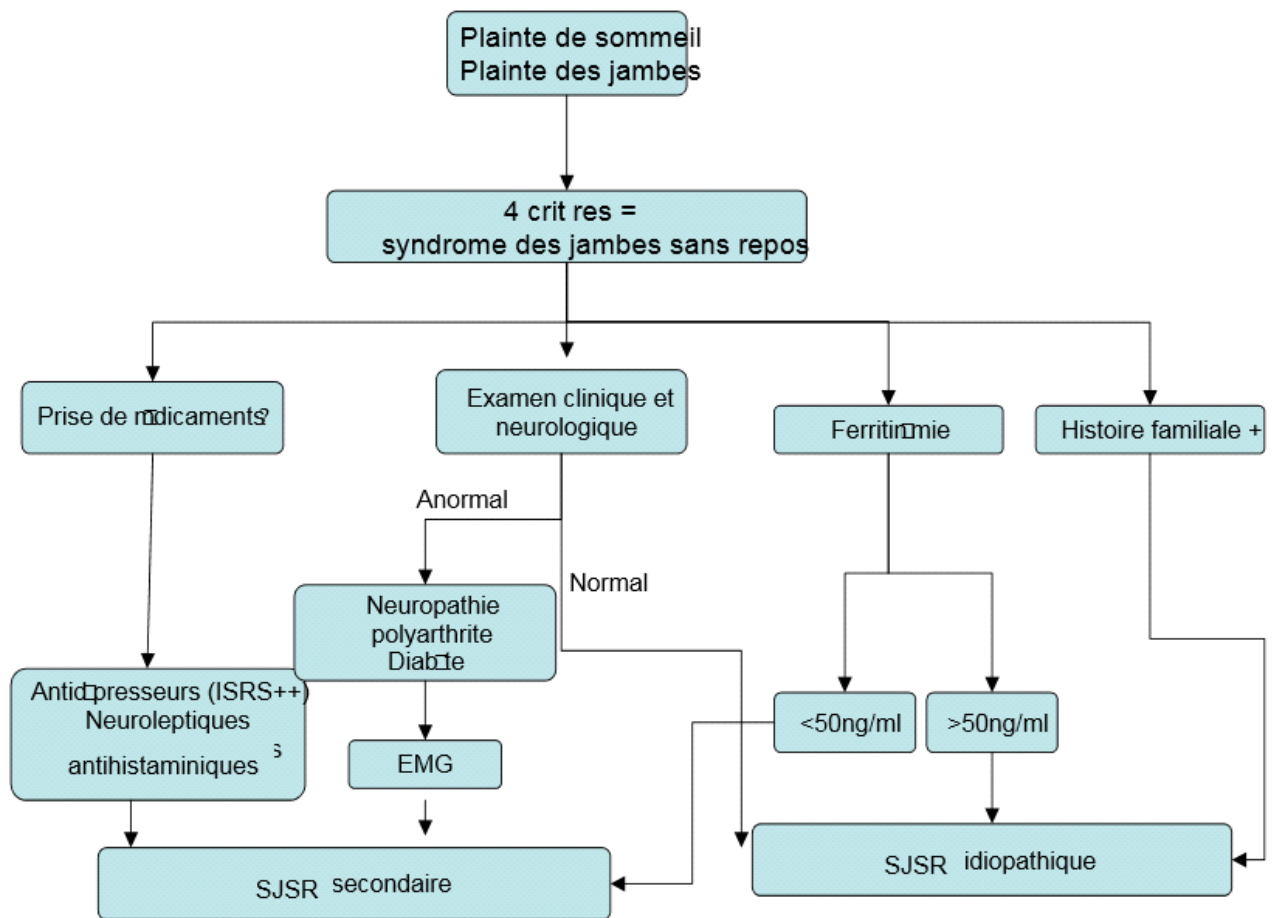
Plainte de sommeil
Plainte des jambes

4 crit res =
syndrome des jambes sans repos

Prise de m□dicaments?

Examen clinique et neurologique

Ferritin□mie

Histoire familiale +

Anormal

Normal

Neuropathie
polyarthrite
Diab□te

Antid□presseurs (ISRS++)
Neuroleptiques
antihistaminiques s

EMG

<50ng/ml

>50ng/ml

SJSR secondaire

SJSR idiopathique